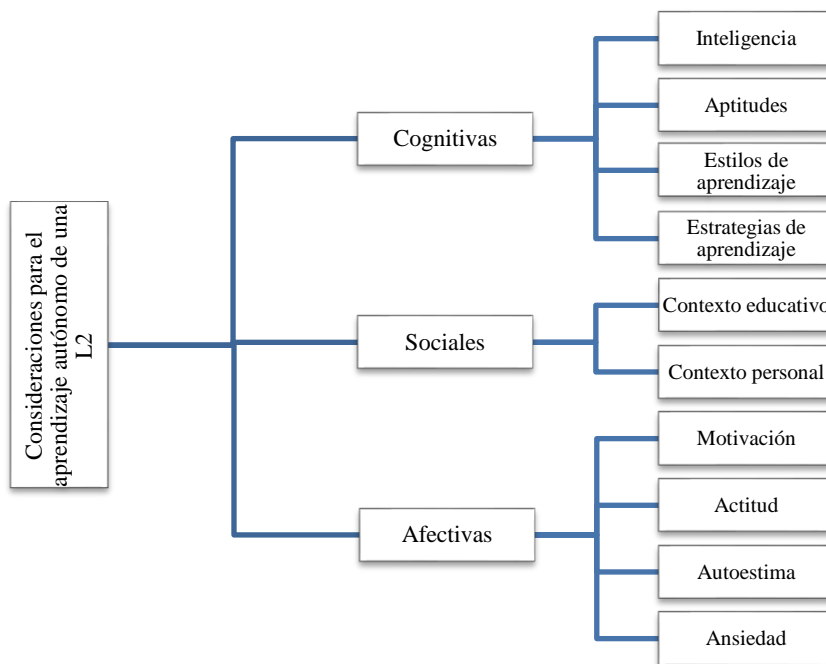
Consideraciones para el aprendizaje autónomo de una L2

Cognitivas

Inteligencia

Aptitudes

Estilos de aprendizaje

Estrategias de aprendizaje

Sociales

Contexto educativo

Contexto personal

Afectivas

Motivación

Actitud

Autoestima

Ansiedad